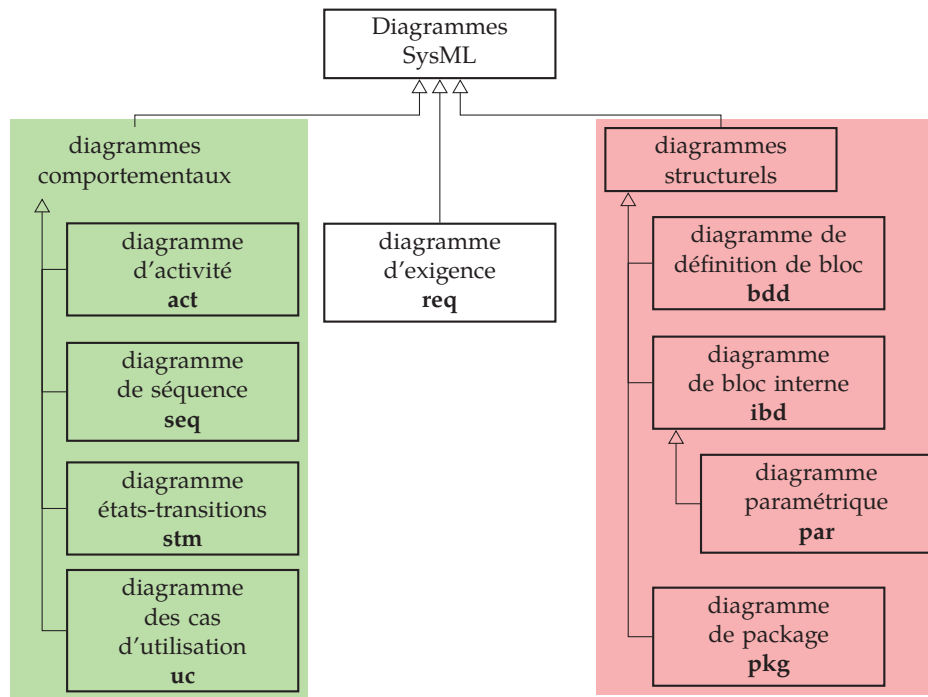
Diagrammes SysML

diagrammes comportementaux

diagramme d'activité **act**

diagramme de séquence **seq**

diagramme états-transitions **stm**

diagramme des cas d'utilisation **uc**

diagramme d'exigence **req**

diagrammes structurels

diagramme de définition de bloc **bdd**

diagramme de bloc interne **ibd**

diagramme paramétrique **par**

diagramme de package **pkg**